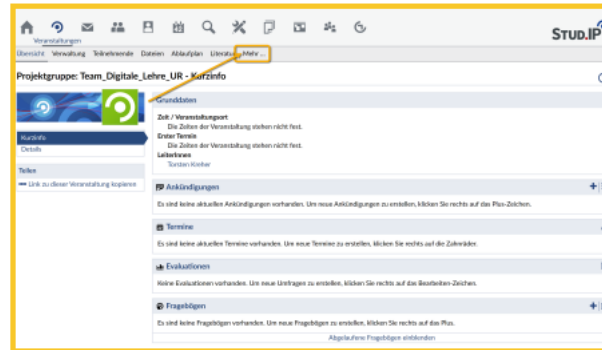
Veranstaltungen

STUD.IP

Übersicht Verwaltung Teilnehmende Dateien Ablaufplan Literatur Mehr ...

Projektgruppe: Team_Digitale_Lehre_UR - Kurzinfo

Kurzinfo
Details

Teilen
Link zu dieser Veranstaltung kopieren

Grunddaten

Zeit / Veranstaltungsort
Die Zeiten der Veranstaltung stehen nicht fest.
Erster Termin
Die Zeiten der Veranstaltung stehen nicht fest.
Leiterinnen
Torsten Kreher

Ankündigungen

Es sind keine aktuellen Ankündigungen vorhanden. Um neue Ankündigungen zu erstellen, klicken Sie rechts auf das Plus-Zeichen.

Termine

Es sind keine aktuellen Termine vorhanden. Um neue Termine zu erstellen, klicken Sie rechts auf die Zahnräder.

Evaluationen

Keine Evaluationen vorhanden. Um neue Umfragen zu erstellen, klicken Sie rechts auf das Bearbeiten-Zeichen.

Fragebögen

Es sind keine Fragebögen vorhanden. Um neue Fragebögen zu erstellen, klicken Sie rechts auf das Plus.

Abgelaufene Fragebögen einblenden